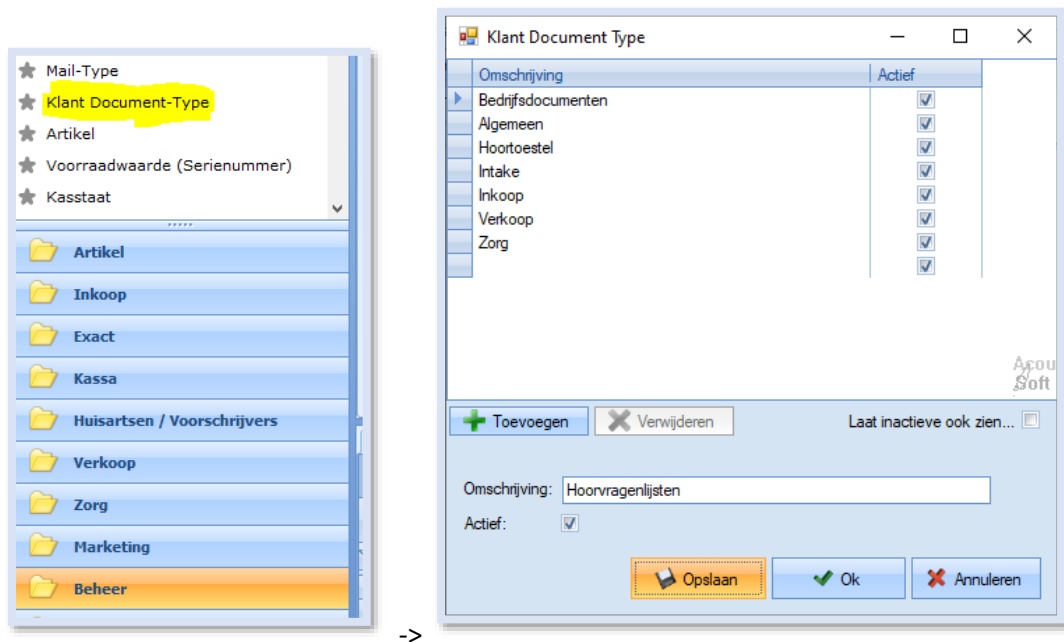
Mail-Type
Klant Document-Type
Artikel
Voorraadwaarde (Serienummer)
Kasstaat

Artikel
Inkoop
Exact
Kassa
Huisartsen / Voorschrijvers
Verkoop
Zorg
Marketing
Beheer

->

Klant Document Type

| Omschrijving | Actief |
|---|---|
| Bedrijfsdocumenten | ☑ |
| Algemeen | ☑ |
| Hoortoestel | ☑ |
| Intake | ☑ |
| Inkoop | ☑ |
| Verkoop | ☑ |
| Zorg | ☑ |
| | ☑ |

Acou Soft

Toevoegen
Verwijderen
Laat inactieve ook zien...

Omschrijving: Hoorvragenlijsten
Actief:

Opslaan
Ok
Annuleren